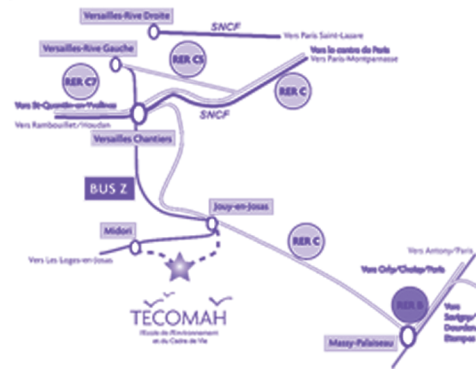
Versailles-Rive Droite

SNCF

Vers Paris Saint-Lazare

Versailles-Rive Gauche

RER C5

Vers le centre de Paris
Vers Paris-Montparnasse

RER C7

RER C

Vers St-Quentin-en-Yvelines

SNCF

Vers Rambouillet/Houdan

Versailles Chantiers

BUS Z

Jouy-en-Josas

Midori

RER C

Vers Les-Loges-en-Josas

Vers Antony/Paris

Vers Orly/Choisy/Paris

RER B

TECOMAH
l'Ecole de l'Environnement et du Cadre de Vie

Vers Savigny/Dourdan/Etampes

Massy-Palaiseau